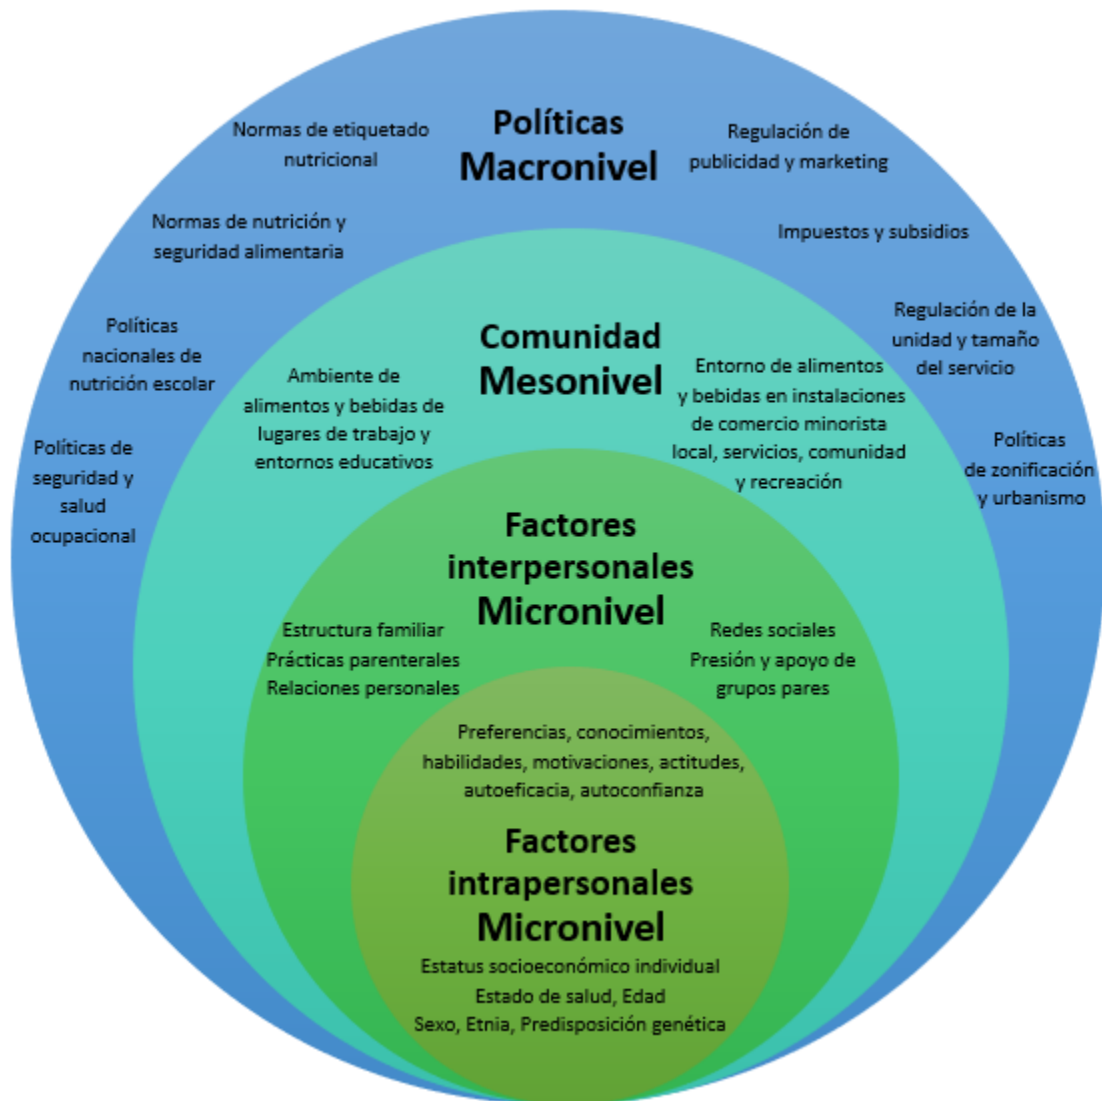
Políticas Macronivel

Normas de etiquetado nutricional

Regulación de publicidad y marketing

Normas de nutrición y seguridad alimentaria

Impuestos y subsidios

Políticas nacionales de nutrición escolar

Regulación de la unidad y tamaño del servicio

Políticas de seguridad y salud ocupacional

Políticas de zonificación y urbanismo

Comunidad Mesonivel

Ambiente de alimentos y bebidas de lugares de trabajo y entornos educativos

Entorno de alimentos y bebidas en instalaciones de comercio minorista local, servicios, comunidad y recreación

Factores interpersonales Micronivel

Estructura familiar
Prácticas parenterales
Relaciones personales

Redes sociales
Presión y apoyo de grupos pares

Preferencias, conocimientos, habilidades, motivaciones, actitudes, autoeficacia, autoconfianza

Factores intrapersonales Micronivel

Estatus socioeconómico individual
Estado de salud, Edad
Sexo, Etnia, Predisposición genética